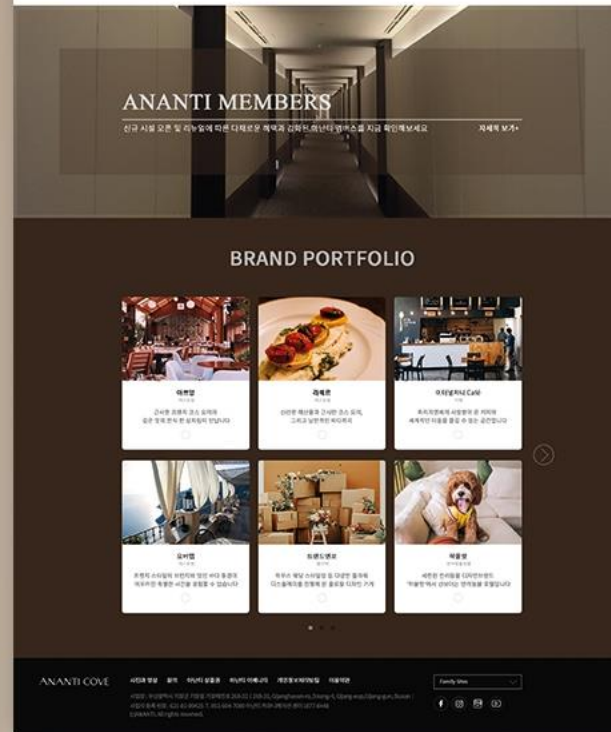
ANANTI MEMBERS

신규 시설 오픈 및 리뉴얼에 따른 다채로운 혜택과 강화된 아난티 멤버스를 지금 확인해보세요

자세히 보기+

BRAND PORTFOLIO

아르떼
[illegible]
근사한 프렌치 코스 요리와 풍경이 어우러진 한 끼 식사를 만납니다

라메르
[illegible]
신선한 해산물과 근사한 코스 요리, 그리고 낭만적인 바다뷰

이터널저니 Café
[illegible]
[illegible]

모비딕
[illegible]
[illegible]

워랜드앤코
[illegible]
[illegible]

하울링
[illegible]
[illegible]

ANANTI COVE

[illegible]

Family Sites

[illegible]